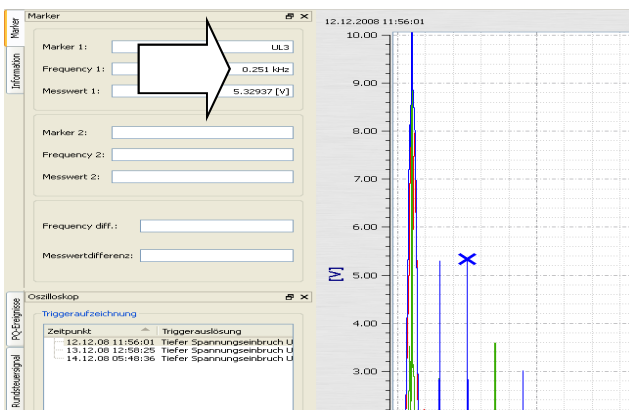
Marker

Information

Marker

Marker 1: UL3

Frequency 1: 0.251 kHz

Messwert 1: 5.32937 [V]

Marker 2:

Frequency 2:

Messwert 2:

Frequency diff.:

Messwertdifferenz:

PQ-Ereignisse

Rundsteuersignal

Oszilloskop

Triggeraufzeichnung

| Zeitpunkt | Triggerauslösung |
|---|---|
| 12.12.08 11:56:01 | Tiefer Spannungseinbruch U |
| 13.12.08 12:58:25 | Tiefer Spannungseinbruch U |
| 14.12.08 05:48:36 | Tiefer Spannungseinbruch U |

12.12.2008 11:56:01

10.00

9.00

8.00

7.00

6.00

5.00

4.00

3.00

[V]